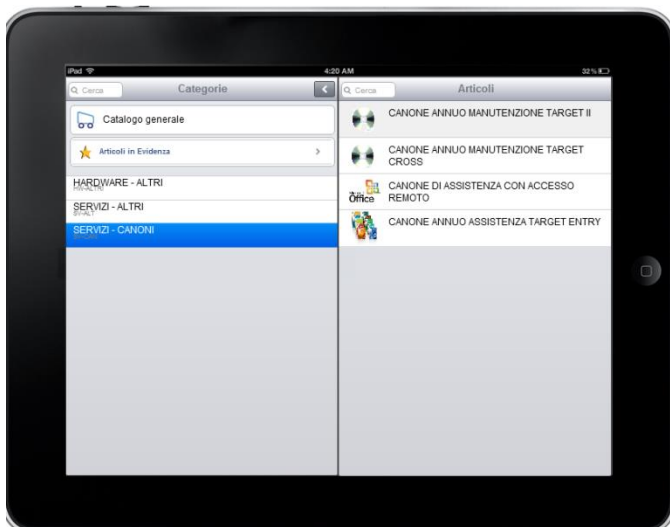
iPad
4:20 AM
32%

Cerca
Categorie
Catalogo generale
Articoli in Evidenza
HARDWARE - ALTRI
HW-ALTRI
SERVIZI - ALTRI
SV-ALT
SERVIZI - CANONI
SV-CAN

Cerca
Articoli
CANONE ANNUO MANUTENZIONE TARGET II
CANONE ANNUO MANUTENZIONE TARGET CROSS
Office
CANONE DI ASSISTENZA CON ACCESSO REMOTO
CANONE ANNUO ASSISTENZA TARGET ENTRY